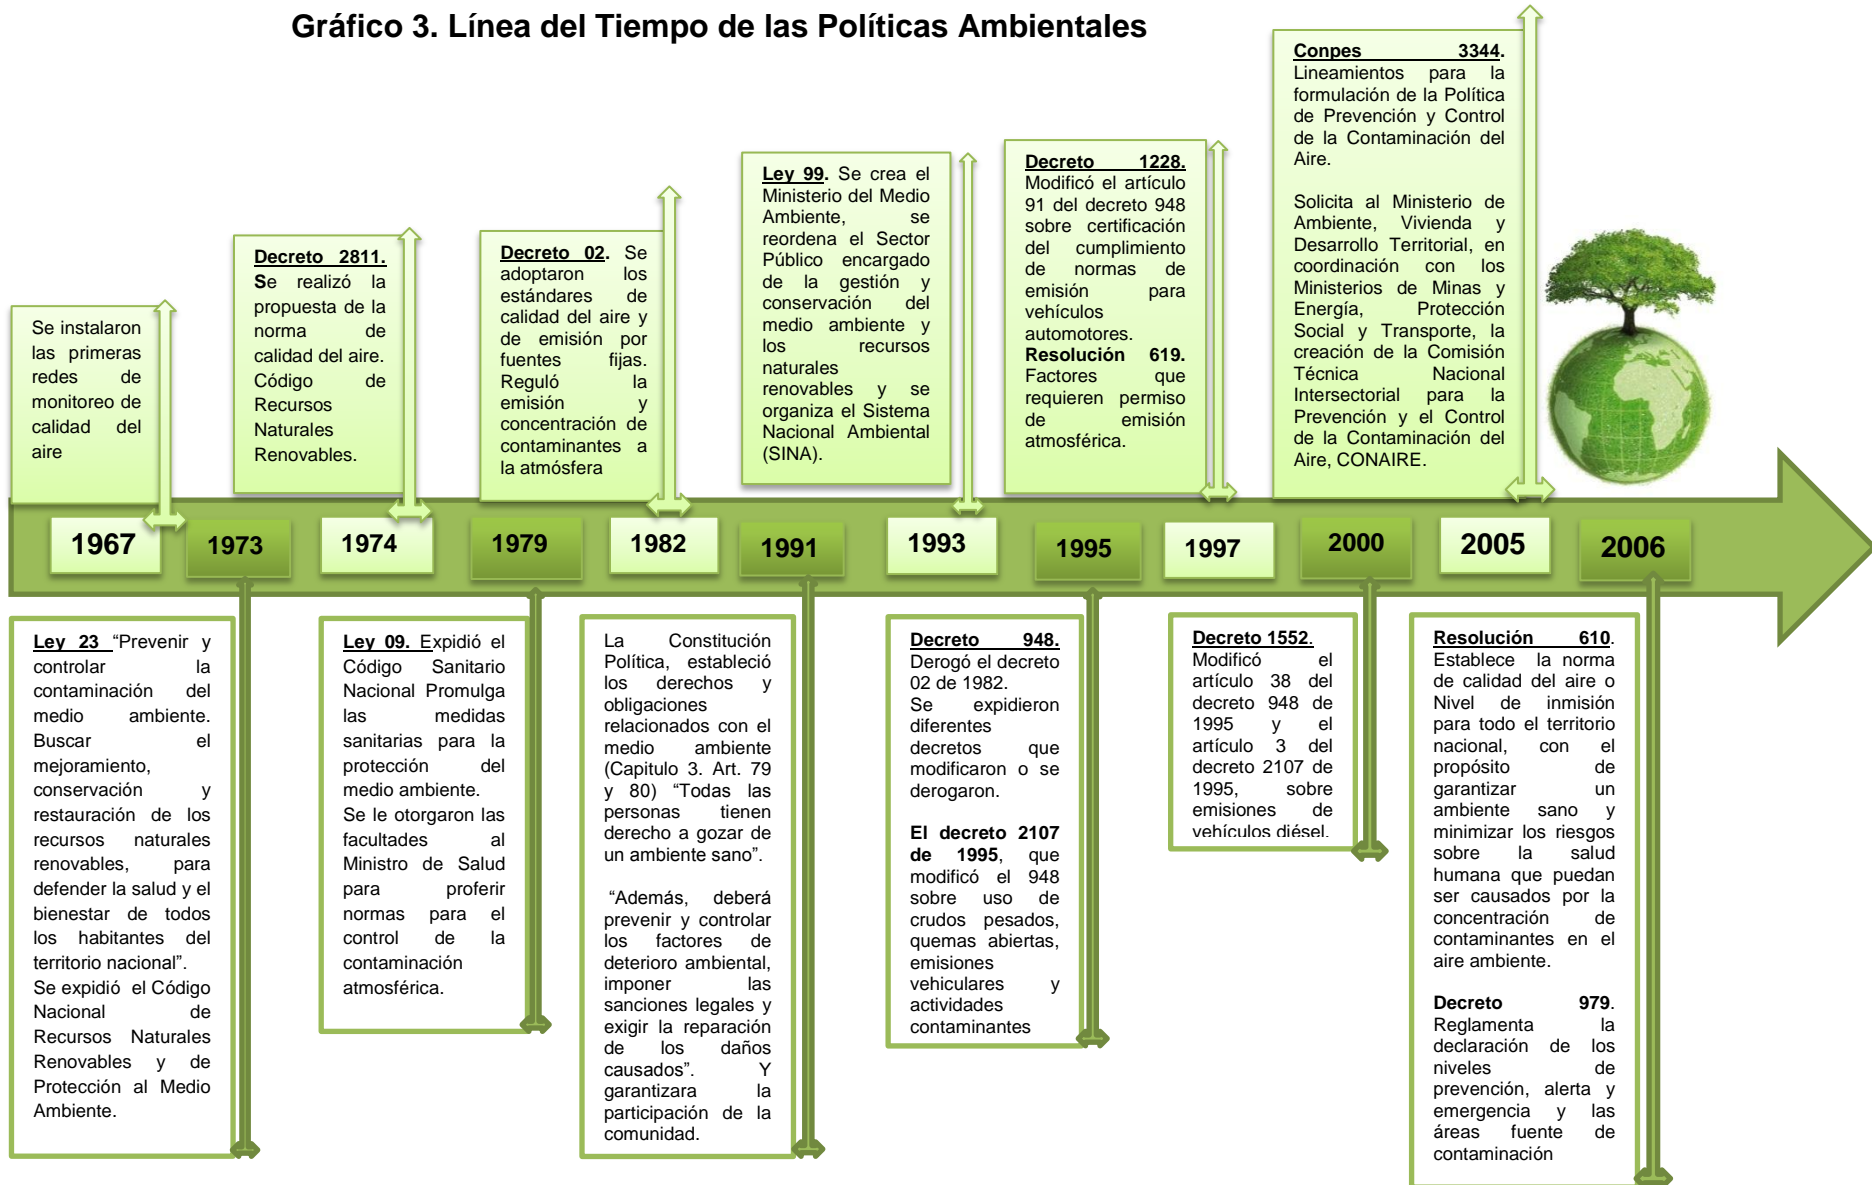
Gráfico 3. Línea del Tiempo de las Políticas Ambientales

Se instalaron las primeras redes de monitoreo de calidad del aire

Decreto 2811. Se realizó la propuesta de la norma de calidad del aire. Código de Recursos Naturales Renovables.

Decreto 02. Se adoptaron los estándares de calidad del aire y de emisión por fuentes fijas. Reguló la emisión y concentración de contaminantes a la atmósfera

Ley 99. Se crea el Ministerio del Medio Ambiente, se reordena el Sector Público encargado de la gestión y conservación del medio ambiente y los recursos naturales renovables y se organiza el Sistema Nacional Ambiental (SINA).

Decreto 1228. Modificó el artículo 91 del decreto 948 sobre certificación del cumplimiento de normas de emisión para vehículos automotores.
Resolución 619. Factores que requieren permiso de emisión atmosférica.

Conpes 3344. Lineamientos para la formulación de la Política de Prevención y Control de la Contaminación del Aire.

Solicita al Ministerio de Ambiente, Vivienda y Desarrollo Territorial, en coordinación con los Ministerios de Minas y Energía, Protección Social y Transporte, la creación de la Comisión Técnica Nacional Intersectorial para la Prevención y el Control de la Contaminación del Aire, CONAIRE.

1967 1973 1974 1979 1982 1991 1993 1995 1997 2000 2005 2006

Ley 23 "Prevenir y controlar la contaminación del medio ambiente. Buscar el mejoramiento, conservación y restauración de los recursos naturales renovables, para defender la salud y el bienestar de todos los habitantes del territorio nacional". Se expidió el Código Nacional de Recursos Naturales Renovables y de Protección al Medio Ambiente.

Ley 09. Expidió el Código Sanitario Nacional Promulga las medidas sanitarias para la protección del medio ambiente. Se le otorgaron las facultades al Ministro de Salud para proferir normas para el control de la contaminación atmosférica.

La Constitución Política, estableció los derechos y obligaciones relacionados con el medio ambiente (Capitulo 3. Art. 79 y 80) "Todas las personas tienen derecho a gozar de un ambiente sano".

"Además, deberá prevenir y controlar los factores de deterioro ambiental, imponer las sanciones legales y exigir la reparación de los daños causados". Y garantizara la participación de la comunidad.

Decreto 948. Derogó el decreto 02 de 1982. Se expidieron diferentes decretos que modificaron o se derogaron.

El decreto 2107 de 1995, que modificó el 948 sobre uso de crudos pesados, quemas abiertas, emisiones vehiculares y actividades contaminantes

Decreto 1552. Modificó el artículo 38 del decreto 948 de 1995 y el artículo 3 del decreto 2107 de 1995, sobre emisiones de vehículos diésel.

Resolución 610. Establece la norma de calidad del aire o Nivel de inmisión para todo el territorio nacional, con el propósito de garantizar un ambiente sano y minimizar los riesgos sobre la salud humana que puedan ser causados por la concentración de contaminantes en el aire ambiente.

Decreto 979. Reglamenta la declaración de los niveles de prevención, alerta y emergencia y las áreas fuente de contaminación